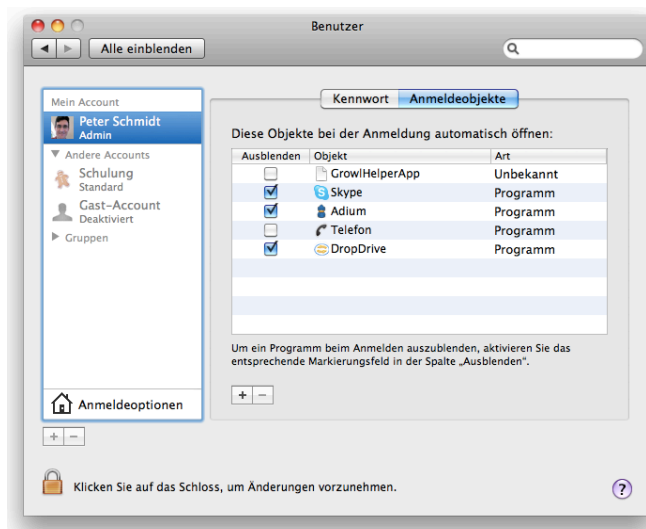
Benutzer

Alle einblenden

Mein Account
Peter Schmidt
Admin
Andere Accounts
Schulung
Standard
Gast-Account
Deaktiviert
Gruppen

Anmeldeoptionen

+ −

Kennwort | Anmeldeobjekte

Diese Objekte bei der Anmeldung automatisch öffnen:

| Ausblenden | Objekt | Art |
|---|---|---|
| | GrowlHelperApp | Unbekannt |
| ✓ | Skype | Programm |
| ✓ | Adium | Programm |
| | Telefon | Programm |
| ✓ | DropDrive | Programm |

Um ein Programm beim Anmelden auszublenden, aktivieren Sie das entsprechende Markierungsfeld in der Spalte „Ausblenden".

+ −

Klicken Sie auf das Schloss, um Änderungen vorzunehmen.

?